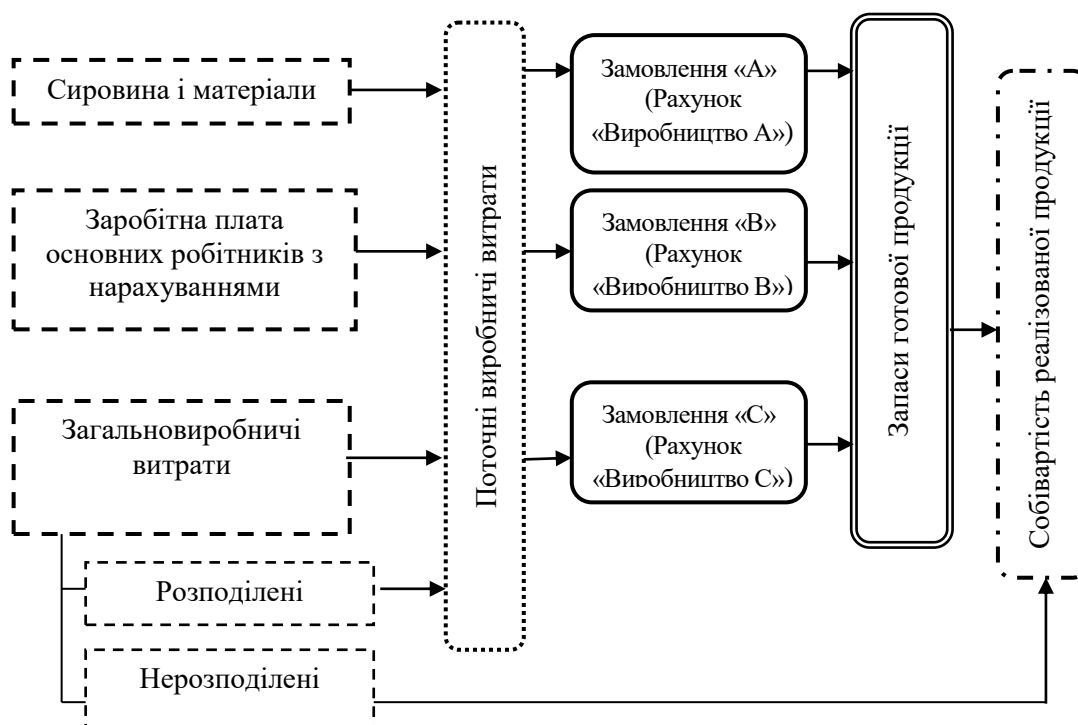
Сировина і матеріали

Заробітна плата основних робітників з нарахуваннями

Загальновиробничі витрати

Розподілені

Нерозподілені

Поточні виробничі витрати

Замовлення «А» (Рахунок «Виробництво А»)

Замовлення «В» (Рахунок «Виробництво В»)

Замовлення «С» (Рахунок «Виробництво С»)

Запаси готової продукції

Собівартість реалізованої продукції